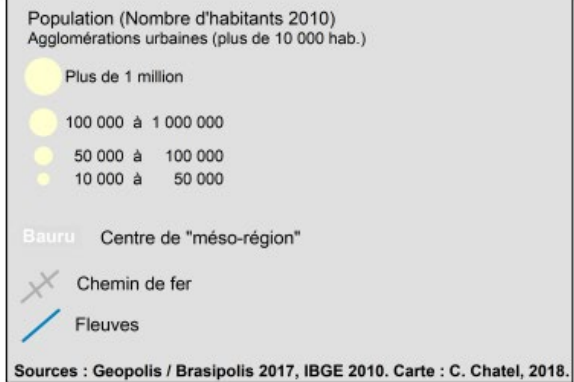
Population (Nombre d'habitants 2010)
Agglomérations urbaines (plus de 10 000 hab.)

Plus de 1 million

100 000 à 1 000 000

50 000 à 100 000

10 000 à 50 000

Bauru Centre de "méso-région"

Chemin de fer

Fleuves

Sources : Geopolis / Brasipolis 2017, IBGE 2010. Carte : C. Chatel, 2018.